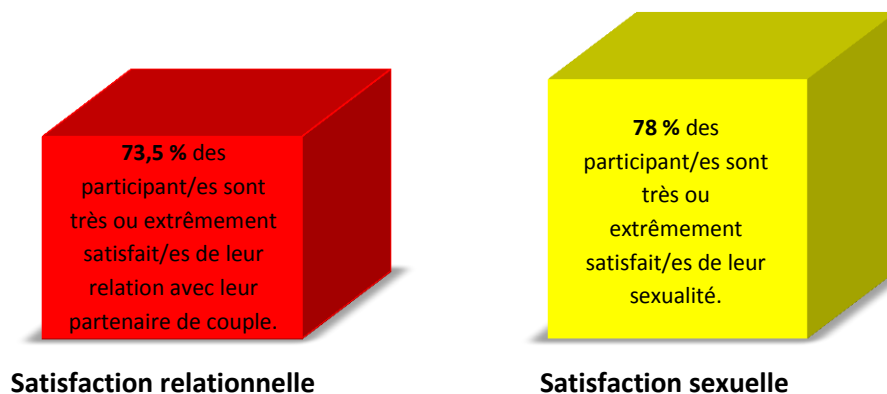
**73,5 %** des participant/es sont très ou extrêmement satisfait/es de leur relation avec leur partenaire de couple.

**Satisfaction relationnelle**

**78 %** des participant/es sont très ou extrêmement satisfait/es de leur sexualité.

**Satisfaction sexuelle**